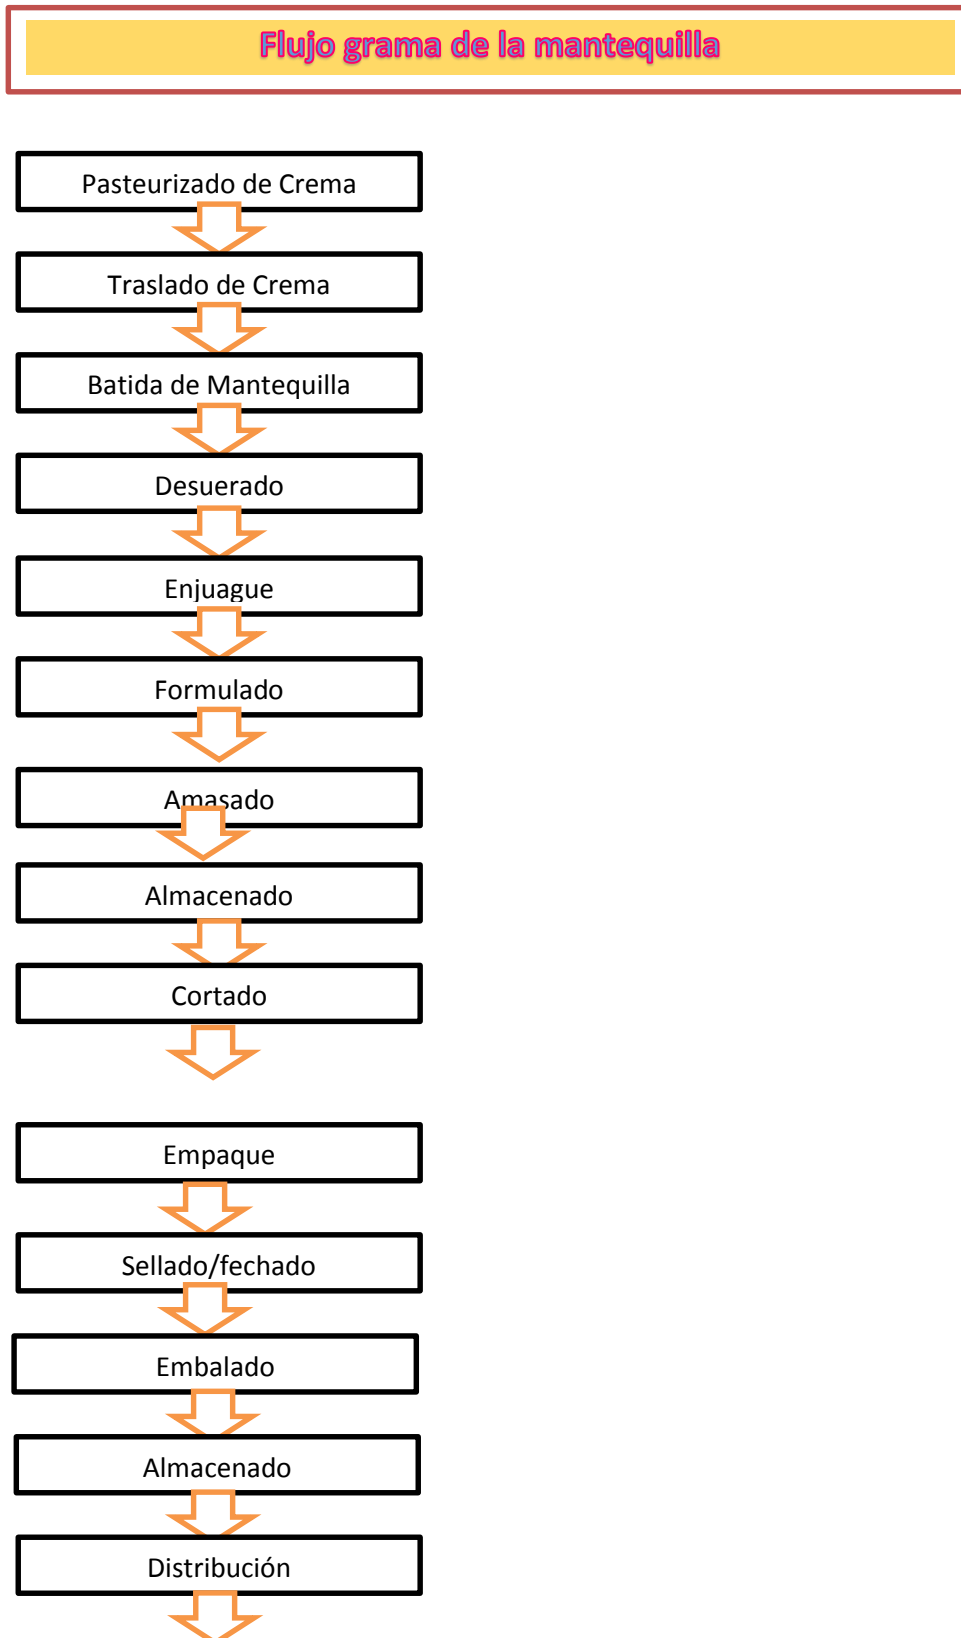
Flujo grama de la mantequilla

Pasteurizado de Crema

Traslado de Crema

Batida de Mantequilla

Desuerado

Enjuague

Formulado

Amasado

Almacenado

Cortado

Empaque

Sellado/fechado

Embalado

Almacenado

Distribución